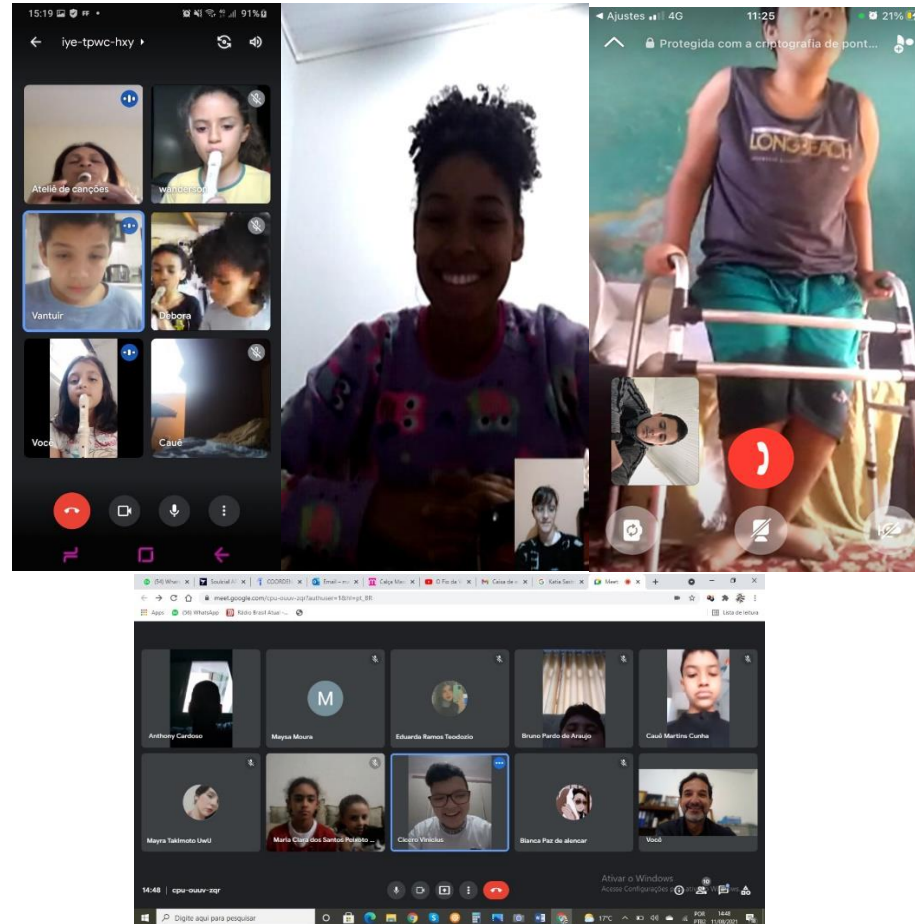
15:19 91%

iye-tpwc-hxy

Ateliê de canções

wanderson

Vantuír

Debora

Você

Cauê

◄ Ajustes 4G 11:25 21%

Protegida com a criptografia de pont...

LONGBEACH

meet.google.com/cpu-ouuv-zqr?authuser=1

Apps (56) WhatsApp Rádio Brasil Atual

Lista de leitura

Anthony Cardoso

M

Maysa Moura

Eduarda Ramos Teodozio

Bruno Pardo de Araujo

Cauê Martins Cunha

Mayra Takimoto UwU

Maria Clara dos Santos Polebto ...

Cicero Vinicius

Bianca Paz de alencar

Você

14:48 | cpu-ouuv-zqr

Ativar o Windows
Acesse Configurações para ativar o Windows.

Digite aqui para pesquisar

17°C

POR PTB2 14:48 11/08/2021